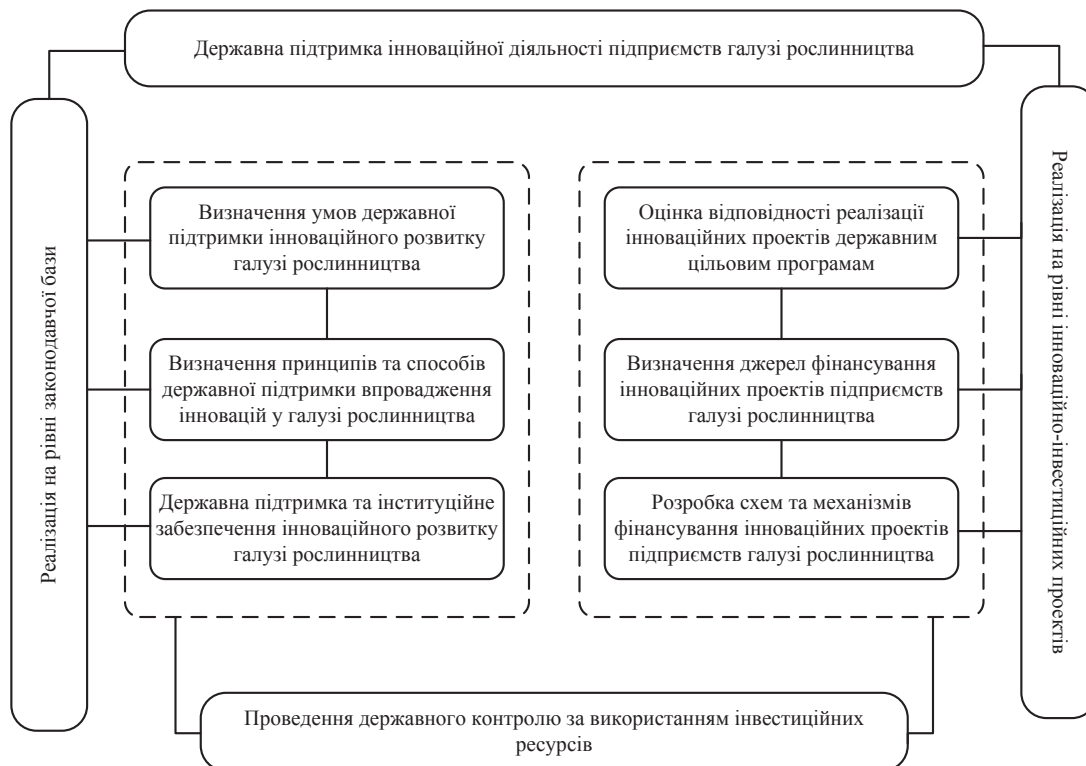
Державна підтримка інноваційної діяльності підприємств галузі рослинництва

Реалізація на рівні законодавчої бази

Визначення умов державної підтримки інноваційного розвитку галузі рослинництва

Визначення принципів та способів державної підтримки впровадження інновацій у галузі рослинництва

Державна підтримка та інституційне забезпечення інноваційного розвитку галузі рослинництва

Оцінка відповідності реалізації інноваційних проектів державним цільовим програмам

Визначення джерел фінансування інноваційних проектів підприємств галузі рослинництва

Розробка схем та механізмів фінансування інноваційних проектів підприємств галузі рослинництва

Реалізація на рівні інноваційно-інвестиційних проектів

Проведення державного контролю за використанням інвестиційних ресурсів